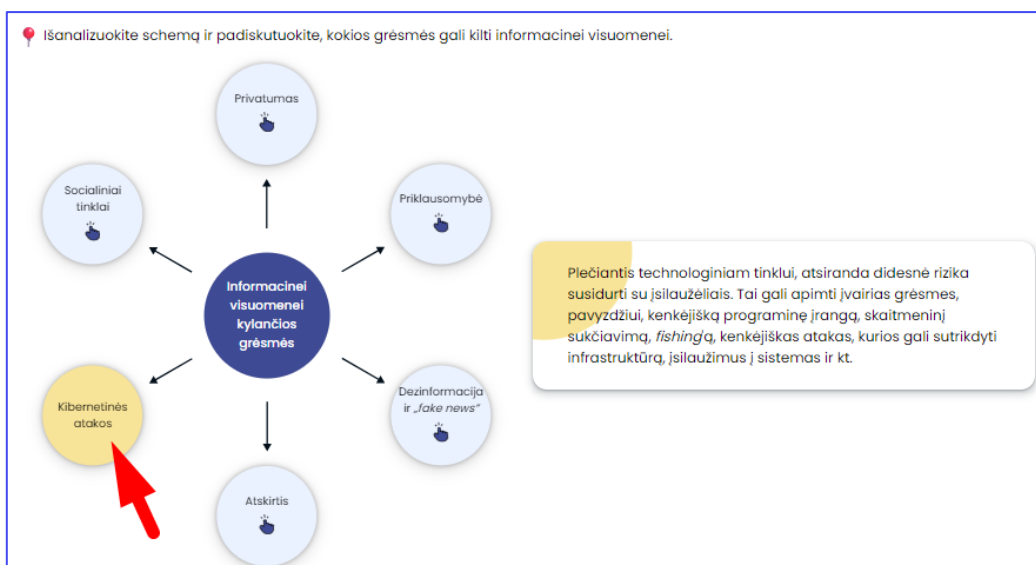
Išanalizuokite schemą ir padiskutuokite, kokios grėsmės gali kilti informacinei visuomenei.

Privatumas

Socialiniai tinklai

Priklausomybė

Informacinei visuomenei kylančios grėsmės

Kibernetinės atakos

Dezinformacija ir „fake news"

Atskirtis

Plečiantis technologiniam tinklui, atsiranda didesnė rizika susidurti su įsilaužėliais. Tai gali apimti įvairias grėsmes, pavyzdžiui, kenkėjišką programinę įrangą, skaitmeninį sukčiavimą, *fishing*'ą, kenkėjiškas atakas, kurios gali sutrikdyti infrastruktūrą, įsilaužimus į sistemas ir kt.